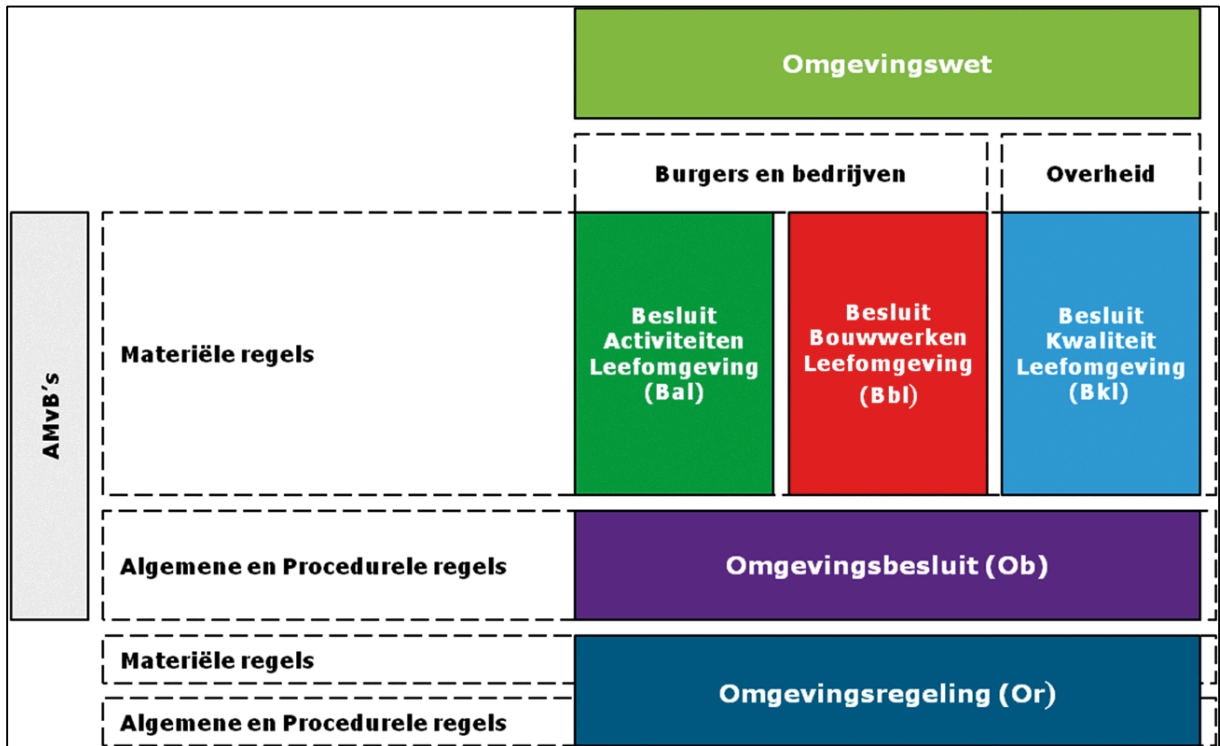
Omgevingswet

Burgers en bedrijven

Overheid

AMvB's

Materiële regels

Besluit Activiteiten Leefomgeving (Bal)

Besluit Bouwwerken Leefomgeving (Bbl)

Besluit Kwaliteit Leefomgeving (Bkl)

Algemene en Procedurele regels

Omgevingsbesluit (Ob)

Materiële regels

Algemene en Procedurele regels

Omgevingsregeling (Or)